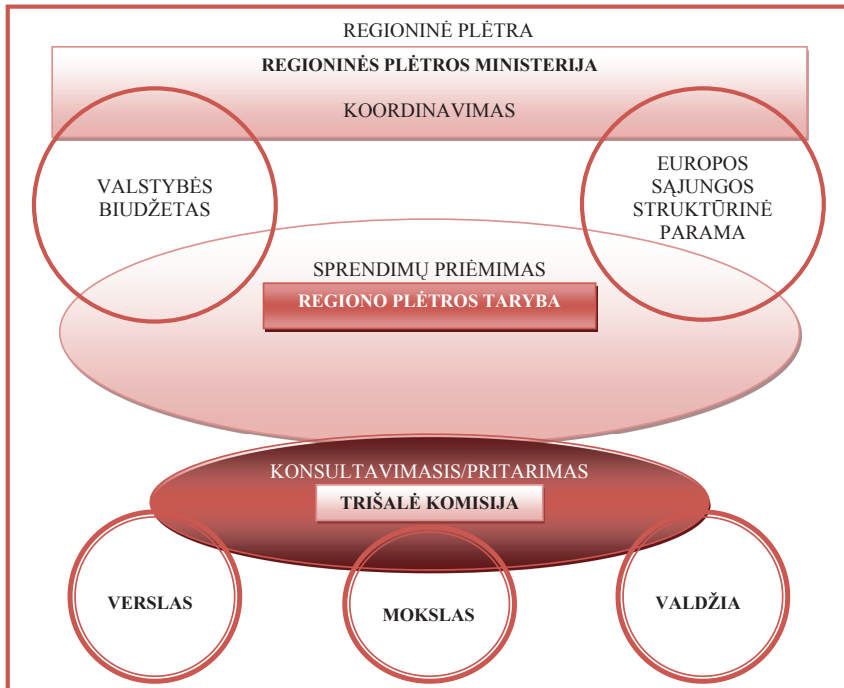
REGIONINĖ PLĖTRA

REGIONINĖS PLĖTROS MINISTERIJA

KOORDINAVIMAS

VALSTYBĖS BIUDŽETAS

EUROPOS SĄJUNGOS STRUKTŪRINĖ PARAMA

SPRENDIMŲ PRIĖMIMAS

REGIONO PLĖTROS TARYBA

KONSULTAVIMASIS/PRITARIMAS

TRIŠALĖ KOMISIJA

VERSLAS

MOKSLAS

VALDŽIA